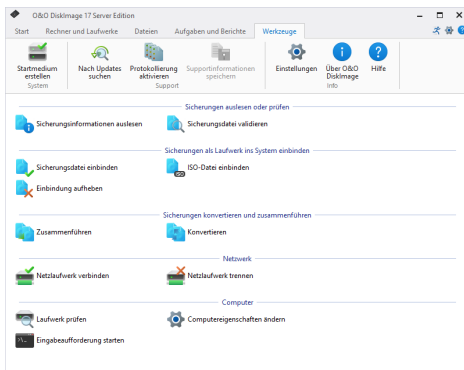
O&O DiskImage 17 Server Edition

Start Rechner und Laufwerke Dateien Aufgaben und Berichte Werkzeuge

Startmedium erstellen
System

Nach Updates suchen
Protokollierung aktivieren
Supportinformationen speichern
Support

Einstellungen
Über O&O DiskImage
Hilfe
Info

Sicherungen auslesen oder prüfen

Sicherungsinformationen auslesen
Sicherungsdatei validieren

Sicherungen als Laufwerk ins System einbinden

Sicherungsdatei einbinden
ISO-Datei einbinden
Einbindung aufheben

Sicherungen konvertieren und zusammenführen

Zusammenführen
Konvertieren

Netzwerk

Netzlaufwerk verbinden
Netzlaufwerk trennen

Computer

Laufwerk prüfen
Computereigenschaften ändern
Eingabeaufforderung starten